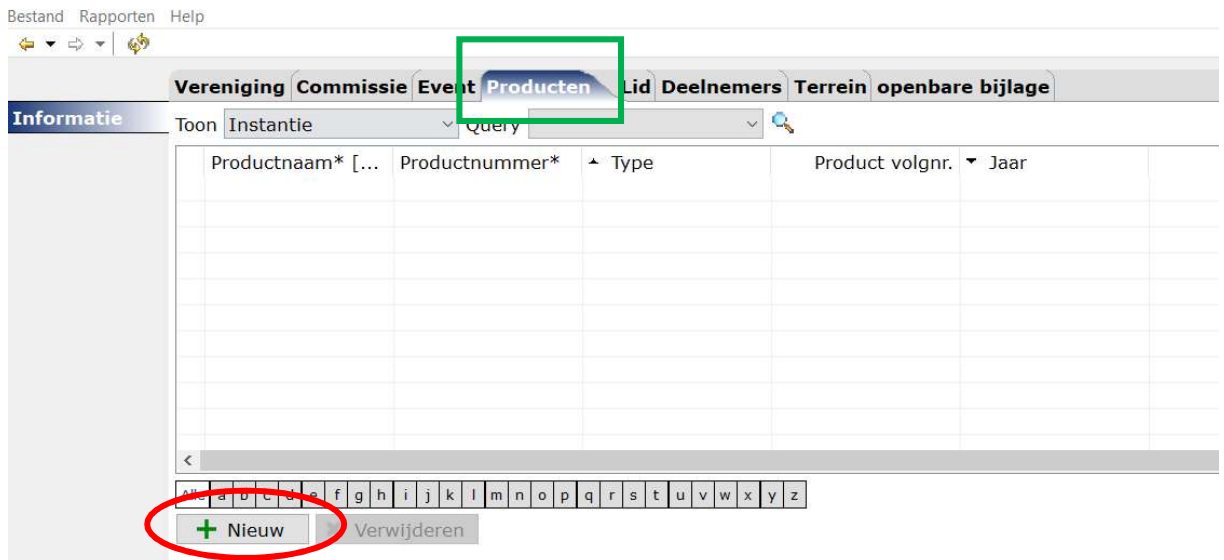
Bestand Rapporten Help

Vereniging Commissie Event Producten Lid Deelnemers Terrein openbare bijlage

Informatie

Toon Instantie Query

| Productnaam* [... | Productnummer* | Type | Product volgnr. | Jaar |
|---|---|---|---|---|

Alle a b c d e f g h i j k l m n o p q r s t u v w x y z

Nieuw Verwijderen